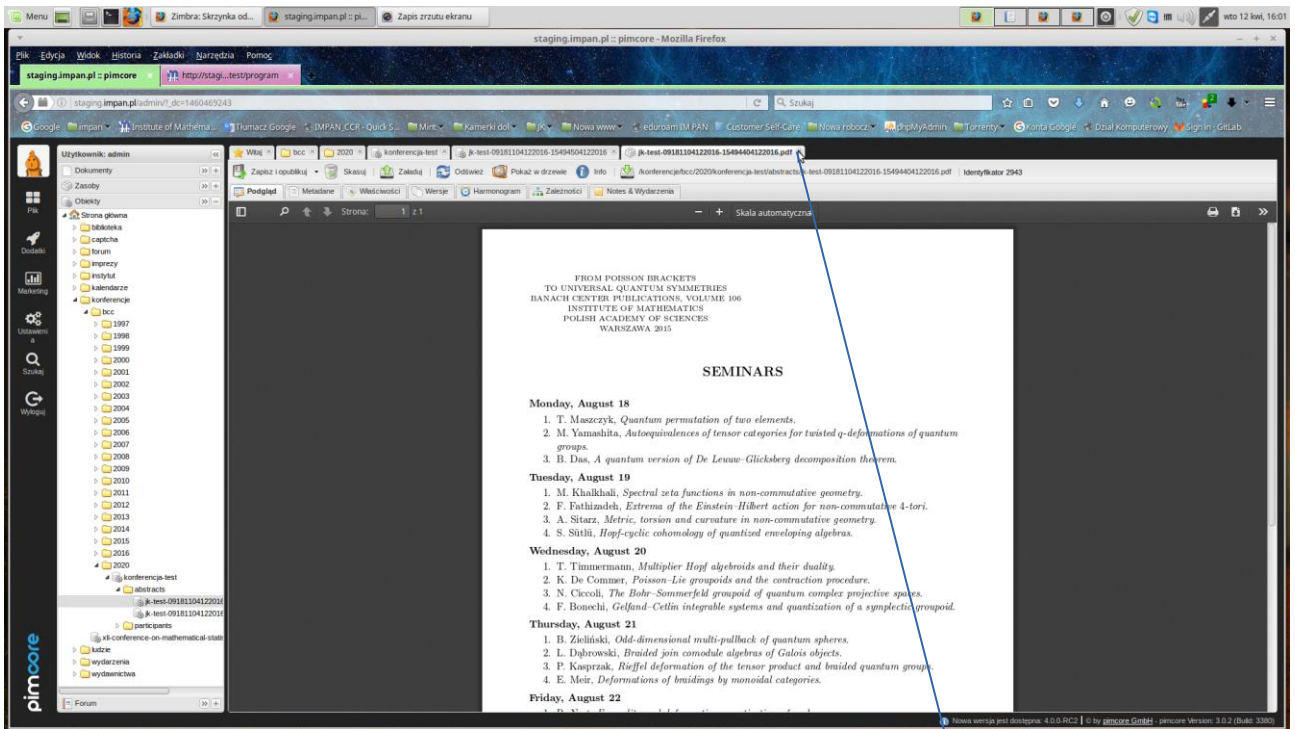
Menu | Zimbra: Skrzynka od... | staging.impan.pl :: pi... | Zapis zrzutu ekranu | wto 12 kwi, 16:01

staging.impan.pl :: pimcore - Mozilla Firefox

Plik Edycja Widok Historia Zakładki Narzędzia Pomoc

staging.impan.pl :: pimcore | http://stagi...test/program

staging.impan.pl/admin/?_dc=1460469243 | Szukaj

Google | impan | Institute of Mathema... | Tłumacz Google | IMPAN_CCR - Quick S... | Mint | Kamerki dol | JK | Nowa www | eduroam IM PAN | Customer Self-Care | Nowa robocz | phpMyAdmin | Torrenty | Konta Google | Dział Komputerowy | Sign in · GitLab

Plik | Dodatki | Marketing | Ustawienia | Szukaj | Wyloguj

Użytkownik: admin

Dokumenty
Zasoby
Obiekty

Strona główna
biblioteka
captcha
forum
imprezy
instytut
kalendarze
konferencje
bcc
1997
1998
1999
2000
2001
2002
2003
2004
2005
2006
2007
2008
2009
2010
2011
2012
2013
2014
2015
2016
2020
konferencja-test
abstracts
jk-test-091811041220​16
jk-test-091811041220​16
participants
xii-conference-on-mathematical-stati
ludzie
wydarzenia
wydawnictwa

Forum

pimcore

Witaj | bcc | 2020 | konferencja-test | jk-test-09181104122016-15494504122016 | jk-test-09181104122016-15494404122016.pdf

Zapisz i opublikuj | Skasuj | Załaduj | Odśwież | Pokaż w drzewie | Info | /konferencje/bcc/2020/konferencja-test/abstracts/jk-test-09181104122016-15494404122016.pdf | Identyfikator 2943

Podgląd | Metadane | Właściwości | Wersje | Harmonogram | Zależności | Notes & Wydarzenia

Strona: 1 z 1 | Skala automatyczna

FROM POISSON BRACKETS
TO UNIVERSAL QUANTUM SYMMETRIES
BANACH CENTER PUBLICATIONS, VOLUME 106
INSTITUTE OF MATHEMATICS
POLISH ACADEMY OF SCIENCES
WARSZAWA 2015

SEMINARS

Monday, August 18
1. T. Maszczyk, Quantum permutation of two elements.
2. M. Yamashita, Autoequivalences of tensor categories for twisted q-deformations of quantum groups.
3. B. Das, A quantum version of De Leeuw–Glicksberg decomposition theorem.

Tuesday, August 19
1. M. Khalkhali, Spectral zeta functions in non-commutative geometry.
2. F. Fathizadeh, Extrema of the Einstein–Hilbert action for non-commutative 4-tori.
3. A. Sitarz, Metric, torsion and curvature in non-commutative geometry.
4. S. Sütlü, Hopf-cyclic cohomology of quantized enveloping algebras.

Wednesday, August 20
1. T. Timmermann, Multiplier Hopf algebroids and their duality.
2. K. De Commer, Poisson–Lie groupoids and the contraction procedure.
3. N. Ciccoli, The Bohr–Sommerfeld groupoid of quantum complex projective spaces.
4. F. Bonechi, Gelfand–Cetlin integrable systems and quantization of a symplectic groupoid.

Thursday, August 21
1. B. Zieliński, Odd-dimensional multi-pullback of quantum spheres.
2. L. Dąbrowski, Braided join comodule algebras of Galois objects.
3. P. Kasprzak, Rieffel deformation of the tensor product and braided quantum groups.
4. E. Meir, Deformations of braidings by monoidal categories.

Friday, August 22

Nowa wersja jest dostępna: 4.0.0-RC2 | © by pimcore GmbH - pimcore Version: 3.0.2 (Build: 3380)